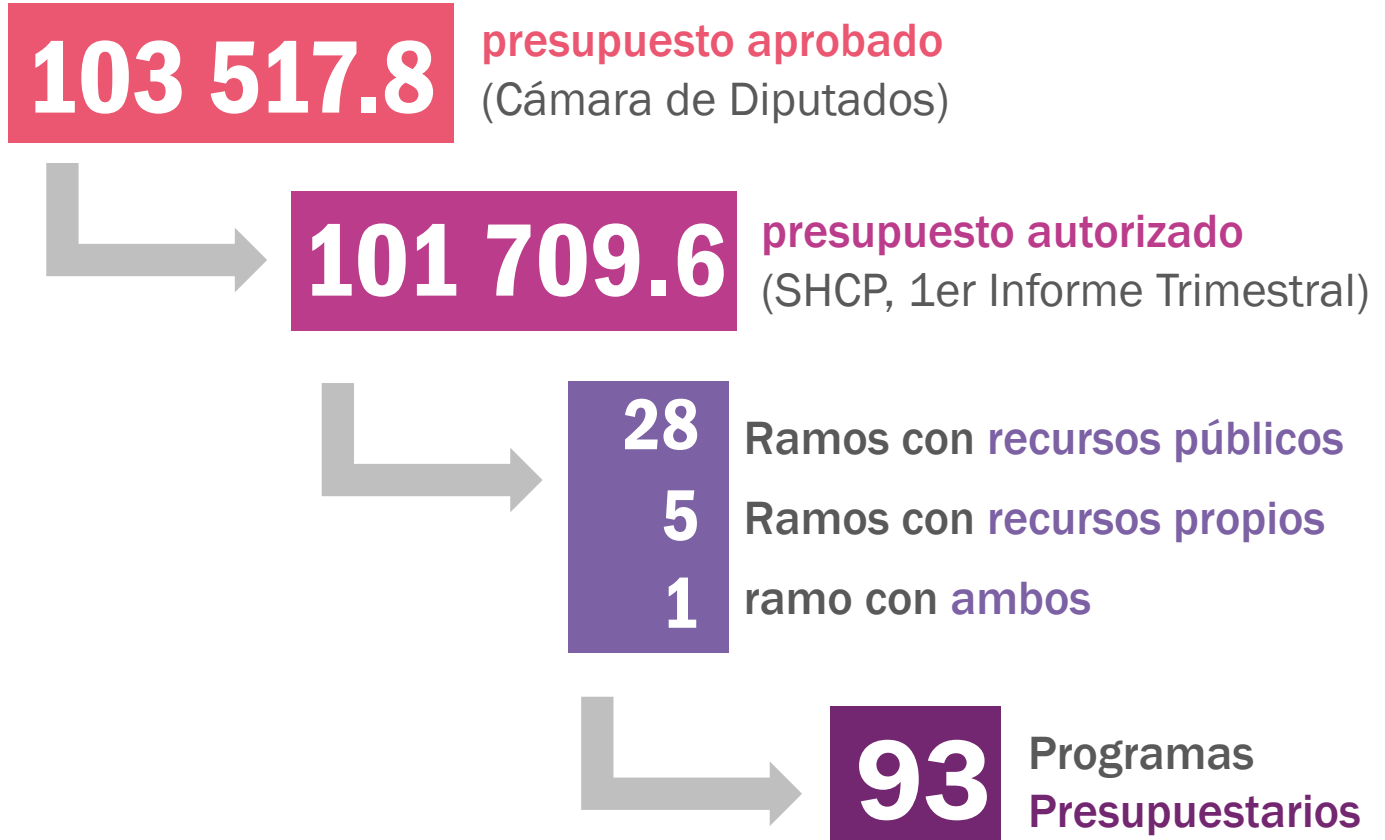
103 517.8 presupuesto aprobado (Cámara de Diputados)

101 709.6 presupuesto autorizado (SHCP, 1er Informe Trimestral)

28 Ramos con recursos públicos
5 Ramos con recursos propios
1 ramo con ambos

93 Programas Presupuestarios